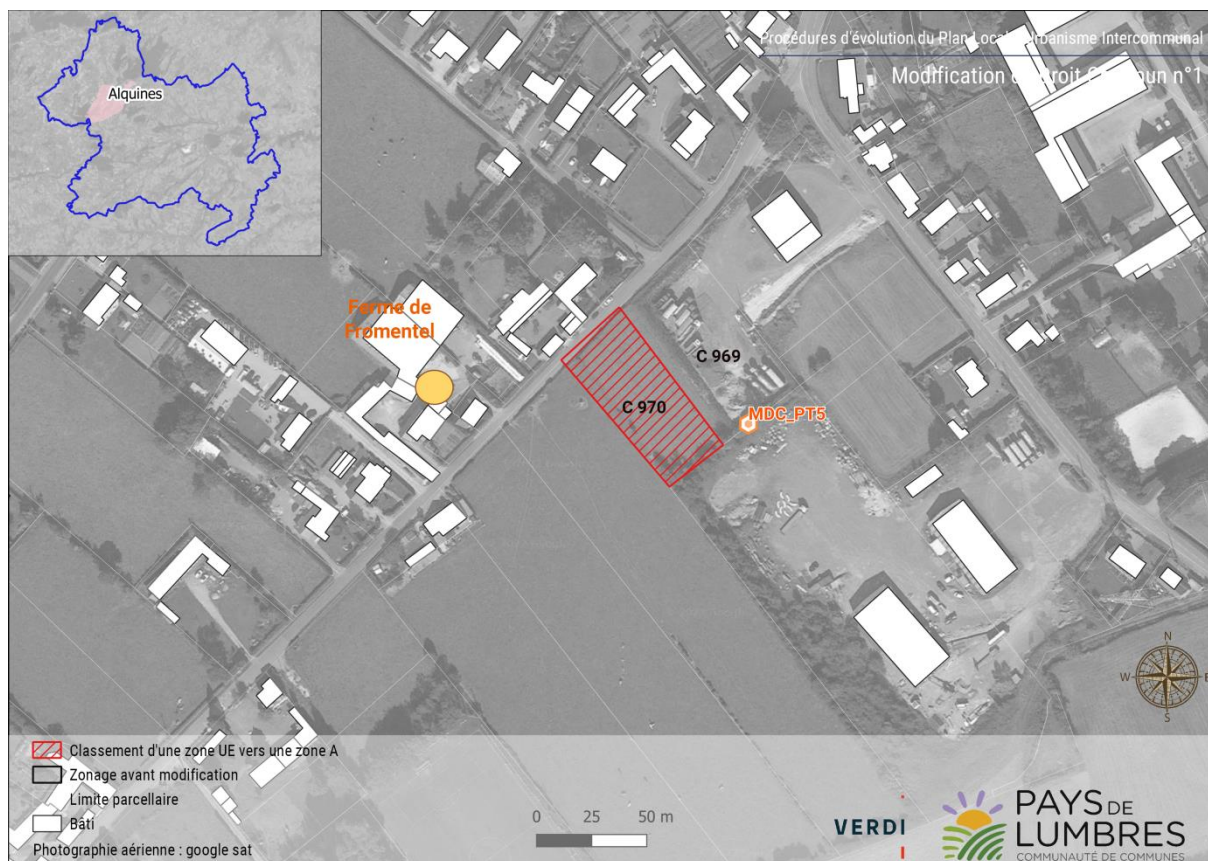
Procédures d'évolution du Plan Local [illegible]banisme Intercommunal
Modification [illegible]roit C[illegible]un n°1

Alquines

Ferme de Fromentel

C 969
C 970
MDC_PT5

N
W
E
S

Classement d'une zone UE vers une zone A
Zonage avant modification
Limite parcellaire
Bâti
Photographie aérienne : google sat

0 25 50 m

VERDI

PAYS DE LUMBRES
COMMUNAUTÉ DE COMMUNES